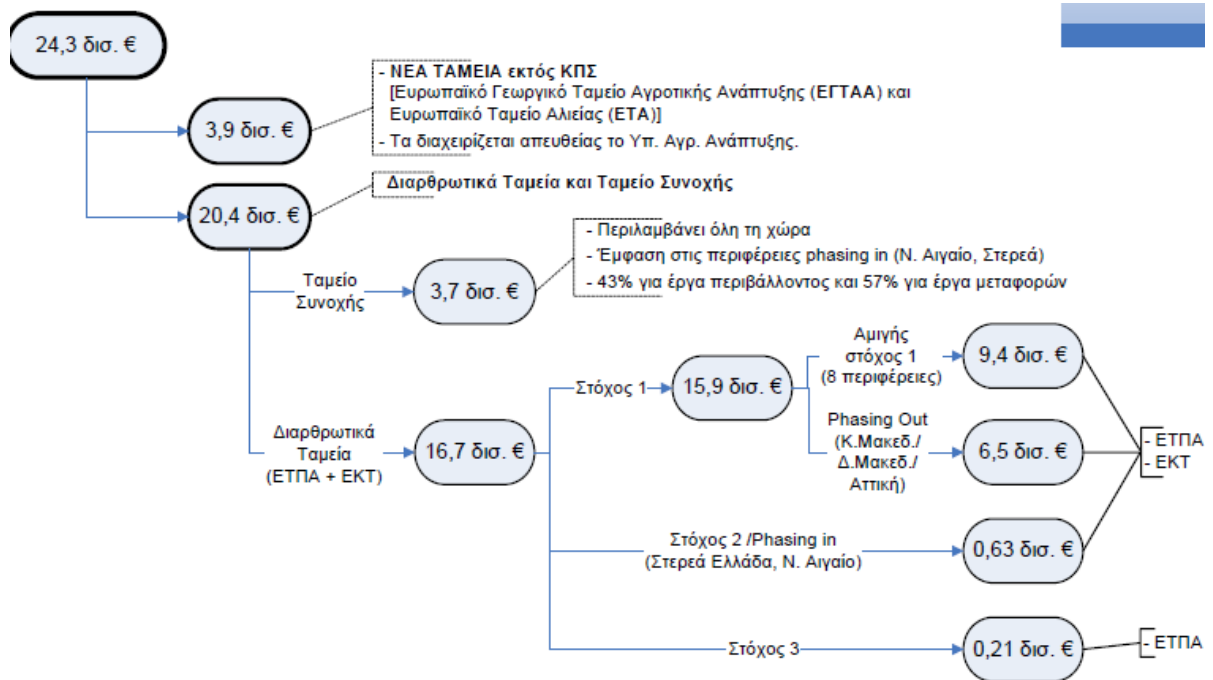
24,3 δισ. €

3,9 δισ. €

- ΝΕΑ ΤΑΜΕΙΑ εκτός ΚΠΣ
[Ευρωπαϊκό Γεωργικό Ταμείο Αγροτικής Ανάπτυξης (ΕΓΤΑΑ) και Ευρωπαϊκό Ταμείο Αλιείας (ΕΤΑ)]
- Τα διαχειρίζεται απευθείας το Υπ. Αγρ. Ανάπτυξης.

20,4 δισ. €

Διαρθρωτικά Ταμεία και Ταμείο Συνοχής

Ταμείο Συνοχής

3,7 δισ. €

- Περιλαμβάνει όλη τη χώρα
- Έμφαση στις περιφέρειες phasing in (Ν. Αιγαίο, Στερεά)
- 43% για έργα περιβάλλοντος και 57% για έργα μεταφορών

Διαρθρωτικά Ταμεία (ΕΤΠΑ + ΕΚΤ)

16,7 δισ. €

Στόχος 1

15,9 δισ. €

Αμιγής στόχος 1 (8 περιφέρειες)

9,4 δισ. €

Phasing Out (Κ.Μακεδ./ Δ.Μακεδ./ Αττική)

6,5 δισ. €

- ΕΤΠΑ
- ΕΚΤ

Στόχος 2 /Phasing in (Στερεά Ελλάδα, Ν. Αιγαίο)

0,63 δισ. €

Στόχος 3

0,21 δισ. €

- ΕΤΠΑ